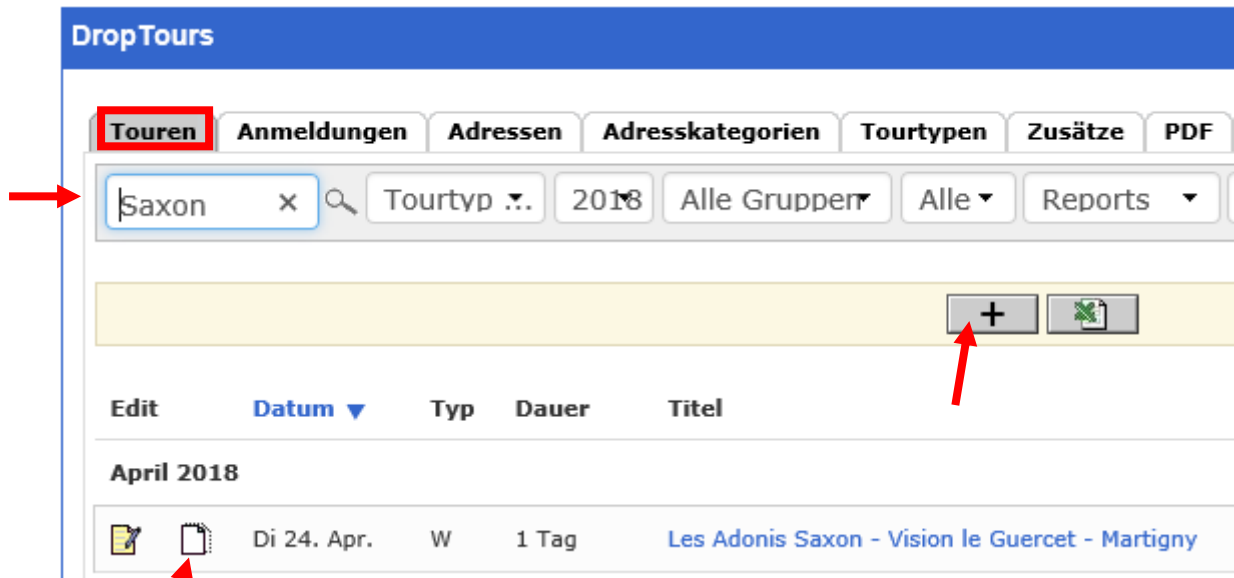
DropTours

Touren | Anmeldungen | Adressen | Adresskategorien | Tourtypen | Zusätze | PDF

Saxon ×
Tourtyp ...
2018
Alle Gruppen
Alle
Reports

+

| Edit | Datum | Typ | Dauer | Titel |
|---|---|---|---|---|
| April 2018 | | | | |
| | Di 24. Apr. | W | 1 Tag | Les Adonis Saxon - Vision le Guercet - Martigny |